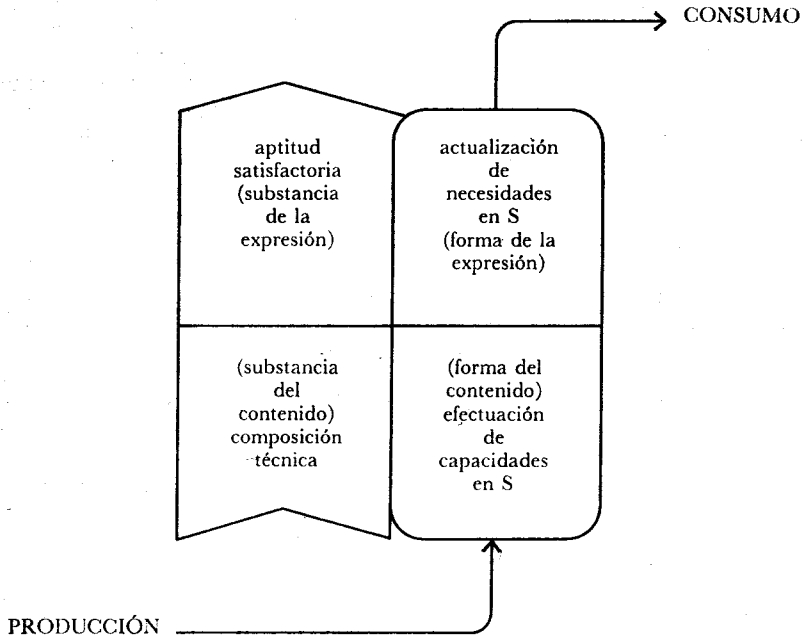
CONSUMO

aptitud satisfactoria (substancia de la expresión)

actualización de necesidades en S (forma de la expresión)

(substancia del contenido) composición técnica

(forma del contenido) efectuación de capacidades en S

PRODUCCIÓN